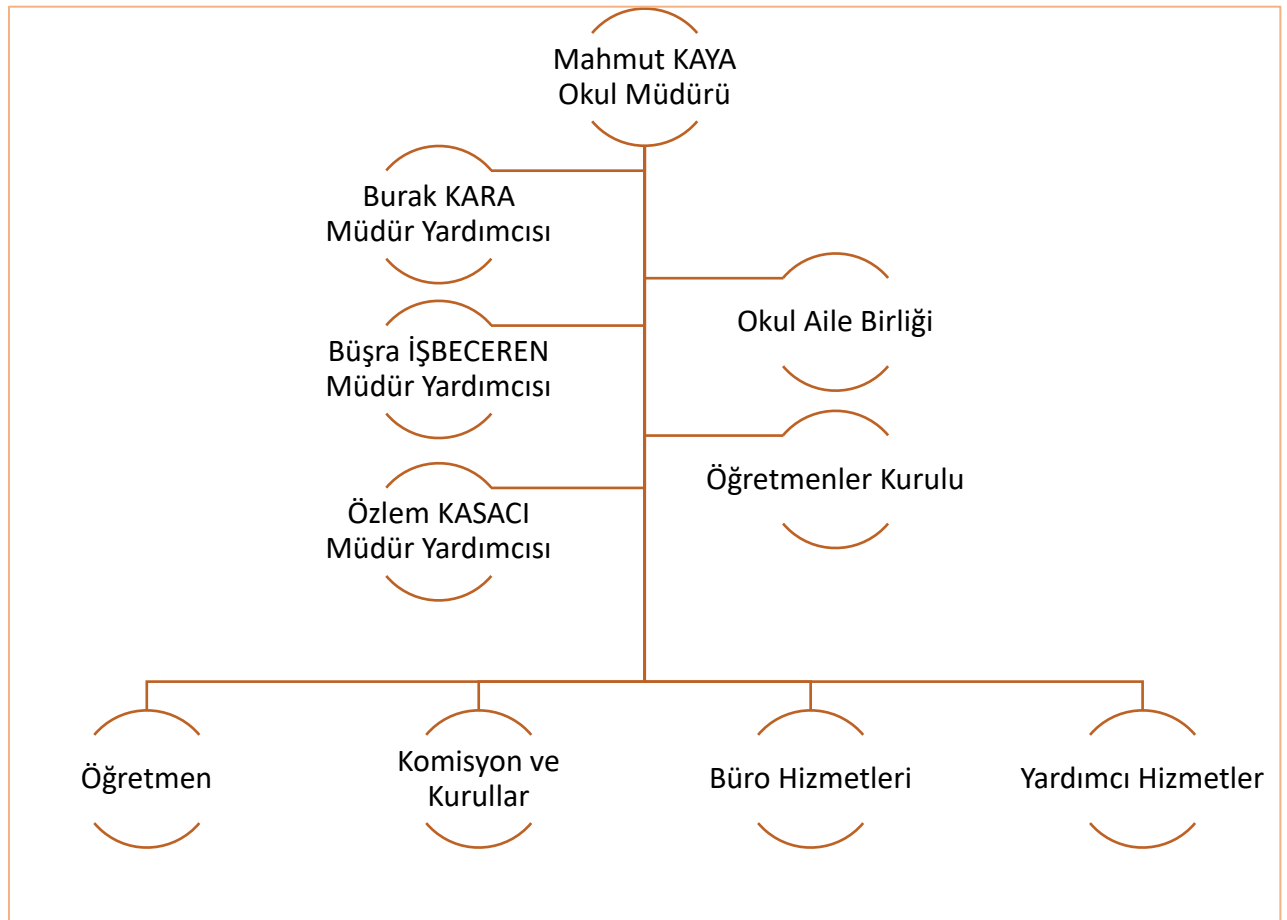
Mahmut KAYA
Okul Müdürü

Burak KARA
Müdür Yardımcısı

Okul Aile Birliği

Büşra İŞBECEREN
Müdür Yardımcısı

Öğretmenler Kurulu

Özlem KASACI
Müdür Yardımcısı

Öğretmen

Komisyon ve
Kurullar

Büro Hizmetleri

Yardımcı Hizmetler